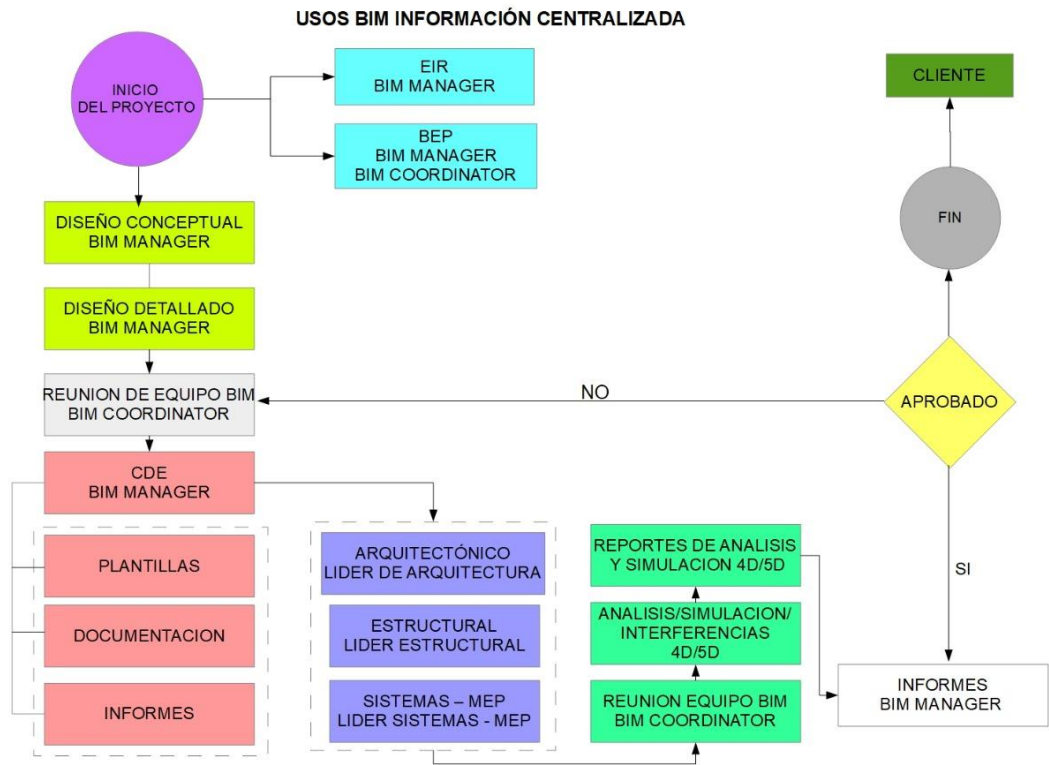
USOS BIM INFORMACIÓN CENTRALIZADA

INICIO DEL PROYECTO

EIR
BIM MANAGER

BEP
BIM MANAGER
BIM COORDINATOR

CLIENTE

DISEÑO CONCEPTUAL
BIM MANAGER

FIN

DISEÑO DETALLADO
BIM MANAGER

REUNION DE EQUIPO BIM
BIM COORDINATOR

NO

APROBADO

CDE
BIM MANAGER

PLANTILLAS

DOCUMENTACION

INFORMES

ARQUITECTÓNICO
LIDER DE ARQUITECTURA

ESTRUCTURAL
LIDER ESTRUCTURAL

SISTEMAS – MEP
LIDER SISTEMAS - MEP

REPORTES DE ANALISIS
Y SIMULACION 4D/5D

ANALISIS/SIMULACION/
INTERFERENCIAS
4D/5D

REUNION EQUIPO BIM
BIM COORDINATOR

SI

INFORMES
BIM MANAGER